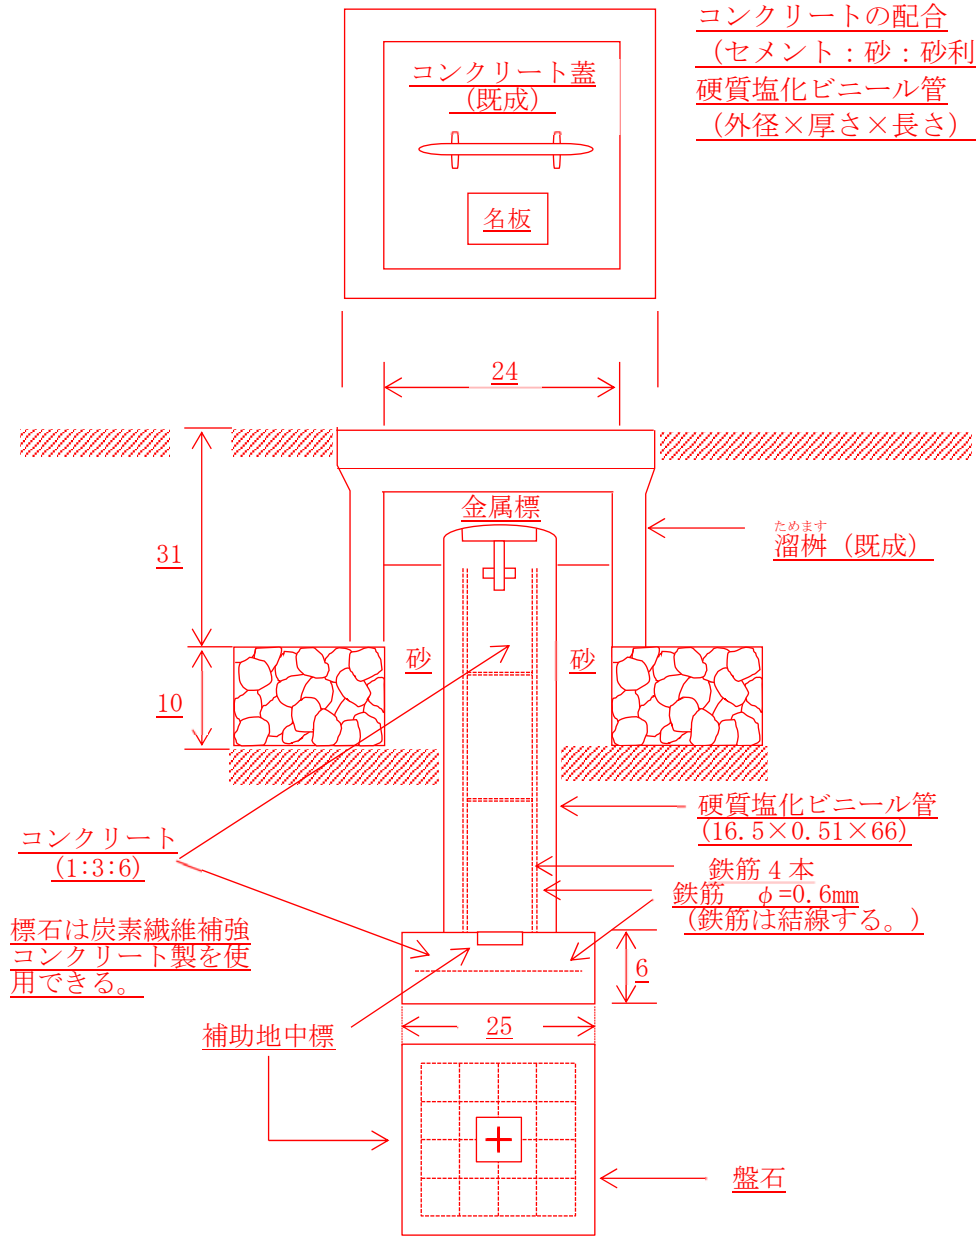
コンクリートの配合
（セメント：砂：砂利
硬質塩化ビニール管
（外径×厚さ×長さ）

コンクリート蓋
（既成）

名板

24

金属標

ためます
溜桝（既成）

31

10

砂

砂

硬質塩化ビニール管
(16.5×0.51×66)

コンクリート
(1:3:6)

鉄筋 4 本
鉄筋 φ=0.6mm
（鉄筋は結線する。）

標石は炭素繊維補強コンクリート製を使用できる。

6

補助地中標

25

盤石